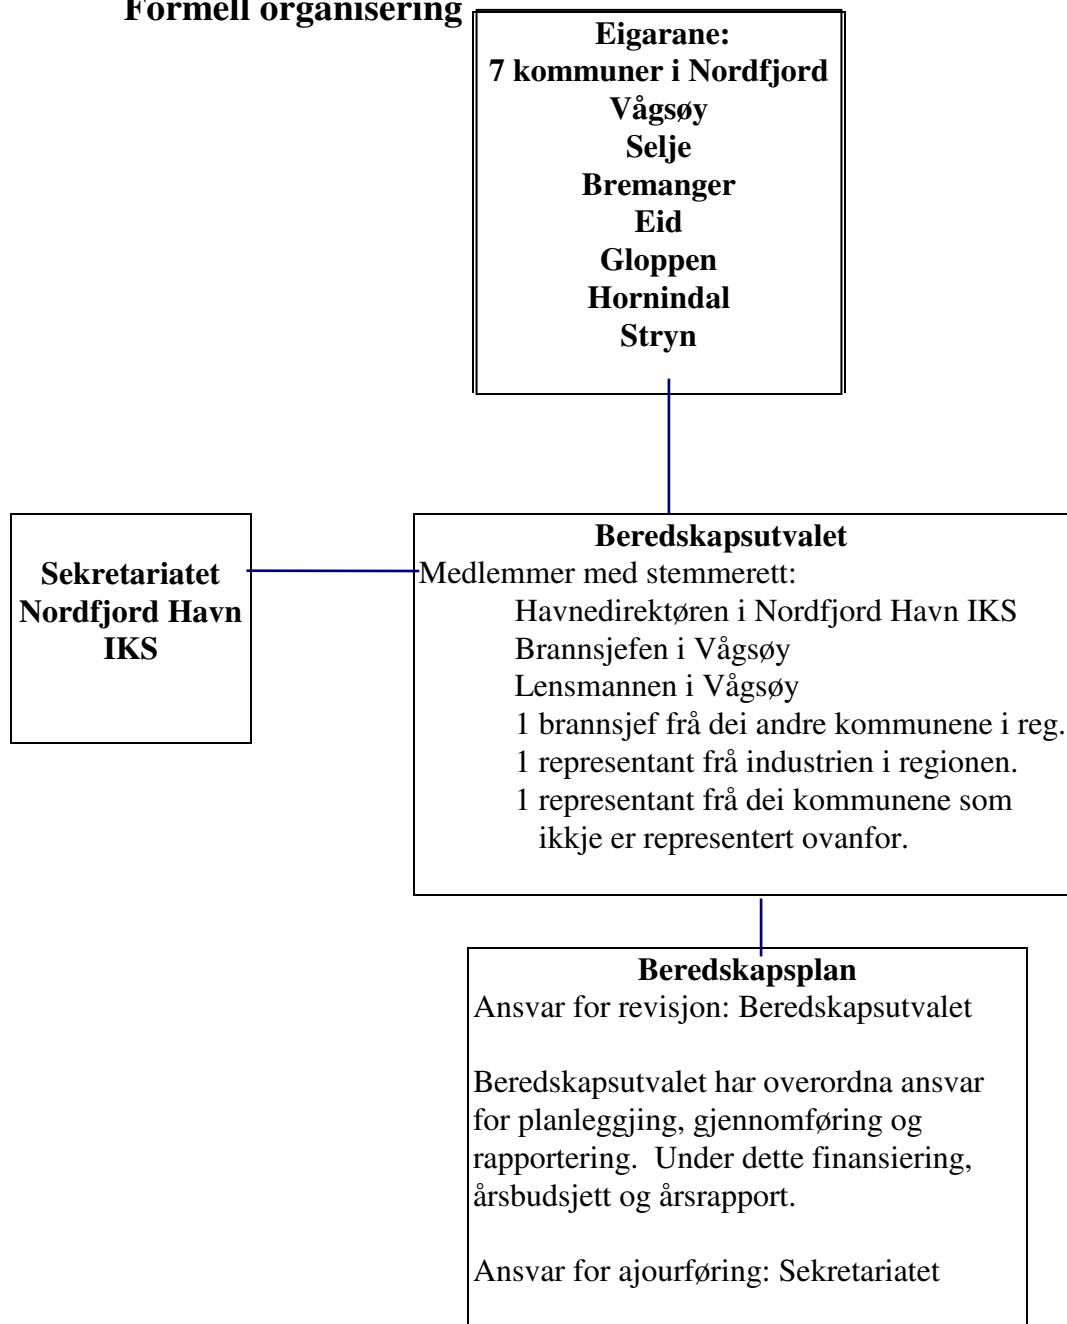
Formell organisering

Eigarane:
7 kommuner i Nordfjord
Vågsøy
Selje
Bremanger
Eid
Gloppen
Hornindal
Stryn

Sekretariatet Nordfjord Havn IKS

Beredskapsutvalet
Medlemmer med stemmerett:
Havnedirektøren i Nordfjord Havn IKS
Brannsjefen i Vågsøy
Lensmannen i Vågsøy
1 brannsjef frå dei andre kommunene i reg.
1 representant frå industrien i regionen.
1 representant frå dei kommunene som ikkje er representert ovanfor.

Beredskapsplan
Ansvar for revisjon: Beredskapsutvalet

Beredskapsutvalet har overordna ansvar for planleggjing, gjennomføring og rapportering. Under dette finansiering, årsbudsjett og årsrapport.

Ansvar for ajourføring: Sekretariatet